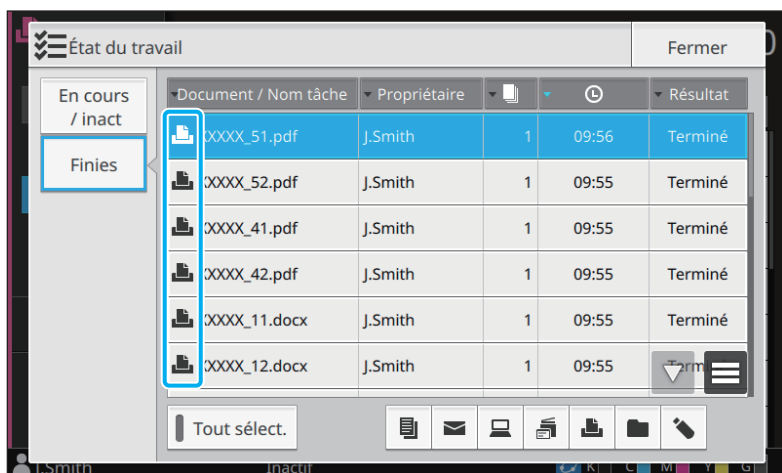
État du travail

Fermer

En cours / inact

Finies

| Document / Nom tâche | Propriétaire | | | Résultat |
|---|---|---|---|---|
| XXXX_51.pdf | J.Smith | 1 | 09:56 | Terminé |
| XXXX_52.pdf | J.Smith | 1 | 09:55 | Terminé |
| XXXX_41.pdf | J.Smith | 1 | 09:55 | Terminé |
| XXXX_42.pdf | J.Smith | 1 | 09:55 | Terminé |
| XXXX_11.docx | J.Smith | 1 | 09:55 | Terminé |
| XXXX_12.docx | J.Smith | 1 | 09:55 | Term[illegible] |

Tout sélect.

J.Smith Inactif K C M Y G